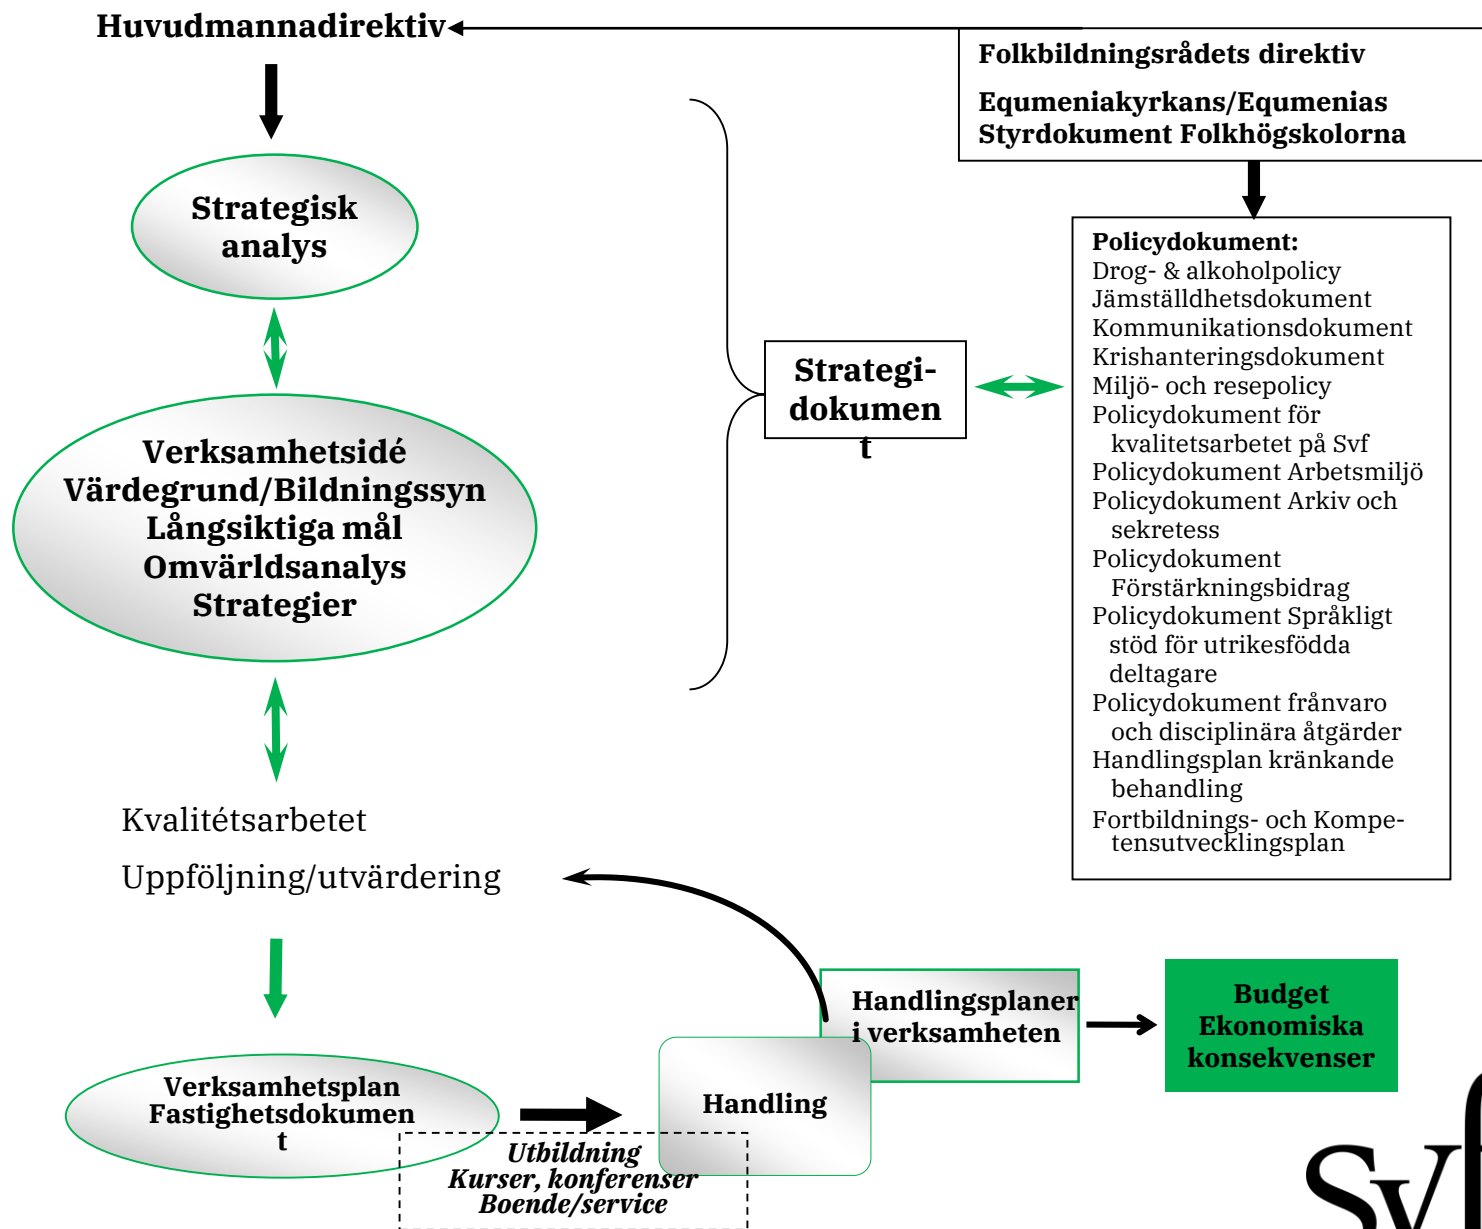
Huvudmannadirektiv

Folkbildningsrådets direktiv

Equmeniakyrkans/Equmenias Styrdokument Folkhögskolorna

Strategisk analys

Verksamhetsidé
Värdegrund/Bildningssyn
Långsiktiga mål
Omvärldsanalys
Strategier

Strategidokument

Policydokument:
Drog- & alkoholpolicy
Jämställdhetsdokument
Kommunikationsdokument
Krishanteringsdokument
Miljö- och resepolicy
Policydokument för kvalitetsarbetet på Svf
Policydokument Arbetsmiljö
Policydokument Arkiv och sekretess
Policydokument Förstärkningsbidrag
Policydokument Språkligt stöd för utrikesfödda deltagare
Policydokument frånvaro och disciplinära åtgärder
Handlingsplan kränkande behandling
Fortbildnings- och Kompetensutvecklingsplan

Kvalitétsarbetet

Uppföljning/utvärdering

Handlingsplaner i verksamheten

Budget
Ekonomiska
konsekvenser

Verksamhetsplan
Fastighetsdokument

Handling

Utbildning
Kurser, konferenser
Boende/service

Svf